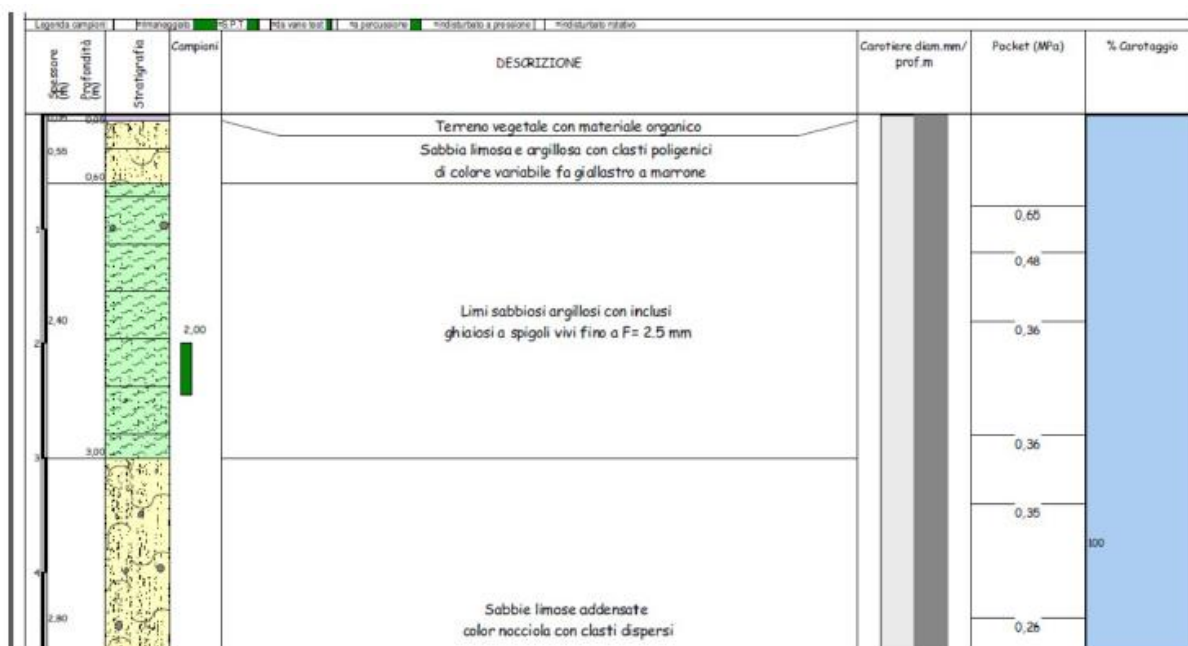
Legenda campioni | =rimaneggiato | =S.P.T. | =da vane test | =a percussione | =indisturbato a pressione | =indisturbato rotativo

| Spessore (m) | Profondità (m) | Stratigrafia | Campioni | DESCRIZIONE | Carotiere diam.mm/ prof.m | Pocket (MPa) | % Carotaggio |
|---|---|---|---|---|---|---|---|
| 0,05 | 0,05 | | | Terreno vegetale con materiale organico | | | |
| 0,55 | 0,60 | | | Sabbia limosa e argillosa con clasti poligenici di colore variabile fa gidllastro a marrone | | | |
| 2,40 | 3,00 | | 2,00 | Limi sabbiosi argillosi con inclusi ghiaiosi a spigoli vivi fino a F= 2.5 mm | | 0,65 0,48 0,36 0,36 | |
| 2,80 | | | | Sabbie limose addensate color nocciola con clasti dispersi | | 0,35 0,26 | 100 |

1
2
3
4